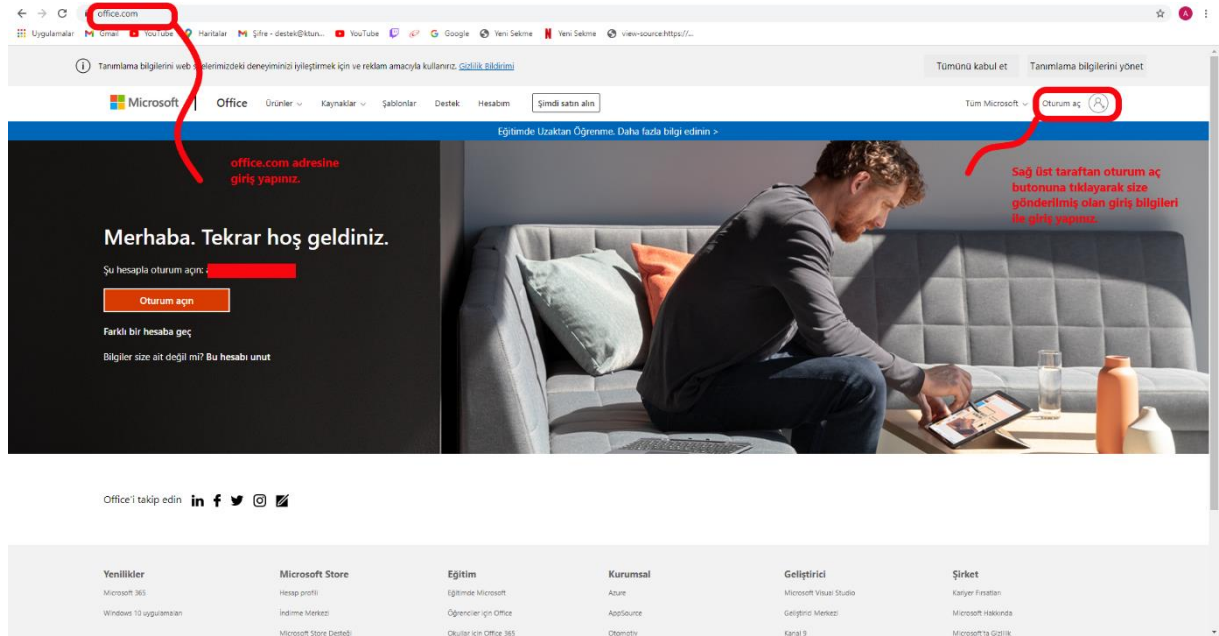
office.com

Uygulamalar Gmail YouTube Haritalar Şifre - destek@ktun... YouTube Google Yeni Sekme Yeni Sekme view-source:https://...

Tanımlama bilgilerini web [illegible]lerimizdeki deneyiminizi iyileştirmek için ve reklam amacıyla kullanırız. Gizlilik Bildirimi

Tümünü kabul et Tanımlama bilgilerini yönet

Microsoft | Office Ürünler Kaynaklar Şablonlar Destek Hesabım Şimdi satın alın

Tüm Microsoft Oturum aç

Eğitimde Uzaktan Öğrenme. Daha fazla bilgi edinin >

office.com adresine giriş yapınız.

Sağ üst taraftan oturum aç butonuna tıklayarak size gönderilmiş olan giriş bilgileri ile giriş yapınız.

Merhaba. Tekrar hoş geldiniz.

Şu hesapla oturum açın: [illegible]

Oturum açın

Farklı bir hesaba geç

Bilgiler size ait değil mi? Bu hesabı unut

Office'i takip edin

Yenilikler
Microsoft 365
Windows 10 uygulamaları

Microsoft Store
Hesap profili
İndirme Merkezi
Microsoft Store Desteği

Eğitim
Eğitimde Microsoft
Öğrenciler için Office
Okullar için Office 365

Kurumsal
Azure
AppSource
Otomotiv

Geliştirici
Microsoft Visual Studio
Geliştirici Merkezi
Kanal 9

Şirket
Kariyer Fırsatları
Microsoft Hakkında
Microsoft'ta Gizlilik